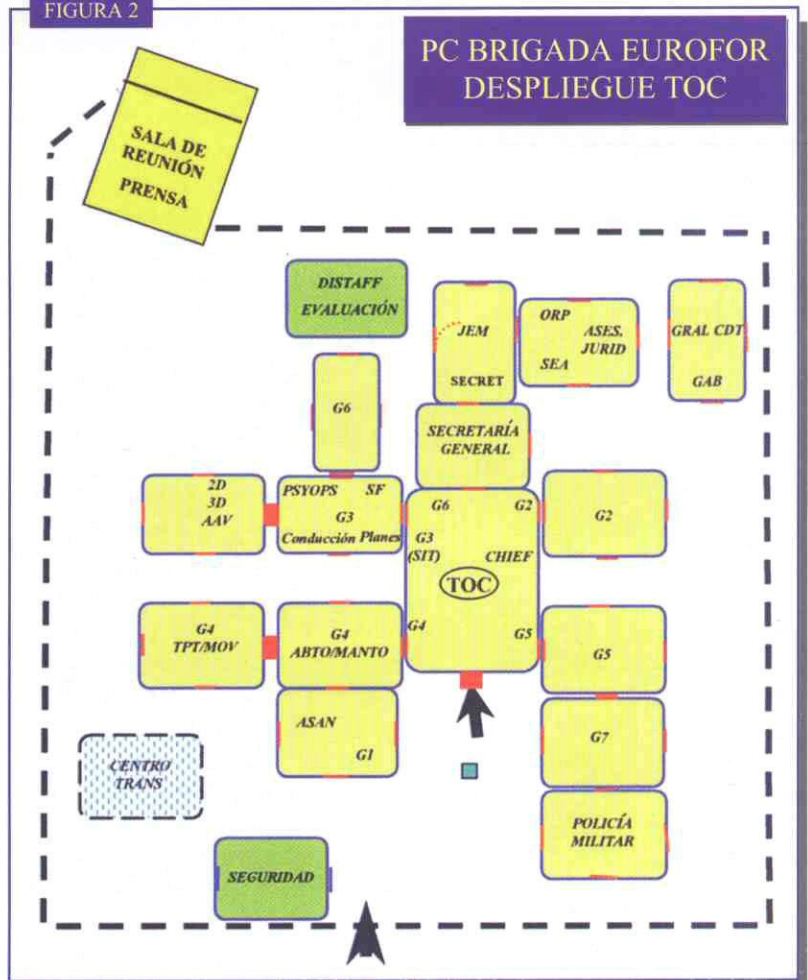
FIGURA 2

PC BRIGADA EUROFOR
DESPLIEGUE TOC

SALA DE REUNIÓN
PRENSA

DISTAFF
EVALUACIÓN

JEM
SECRET

ORP
ASES. JURID
SEA

GRAL CDT
GAB

G6

SECRETARÍA GENERAL

2D
3D
AAV

PSYOPS SF
G3
Conducción Planes

G6 G2
G3 (SIT) CHIEF
TOC
G4 G5

G2

G4
TPT/MOV

G4
ABTO/MANTO

G5

ASAN
G1

G7

CENTRO TRANS

POLICÍA MILITAR

SEGURIDAD